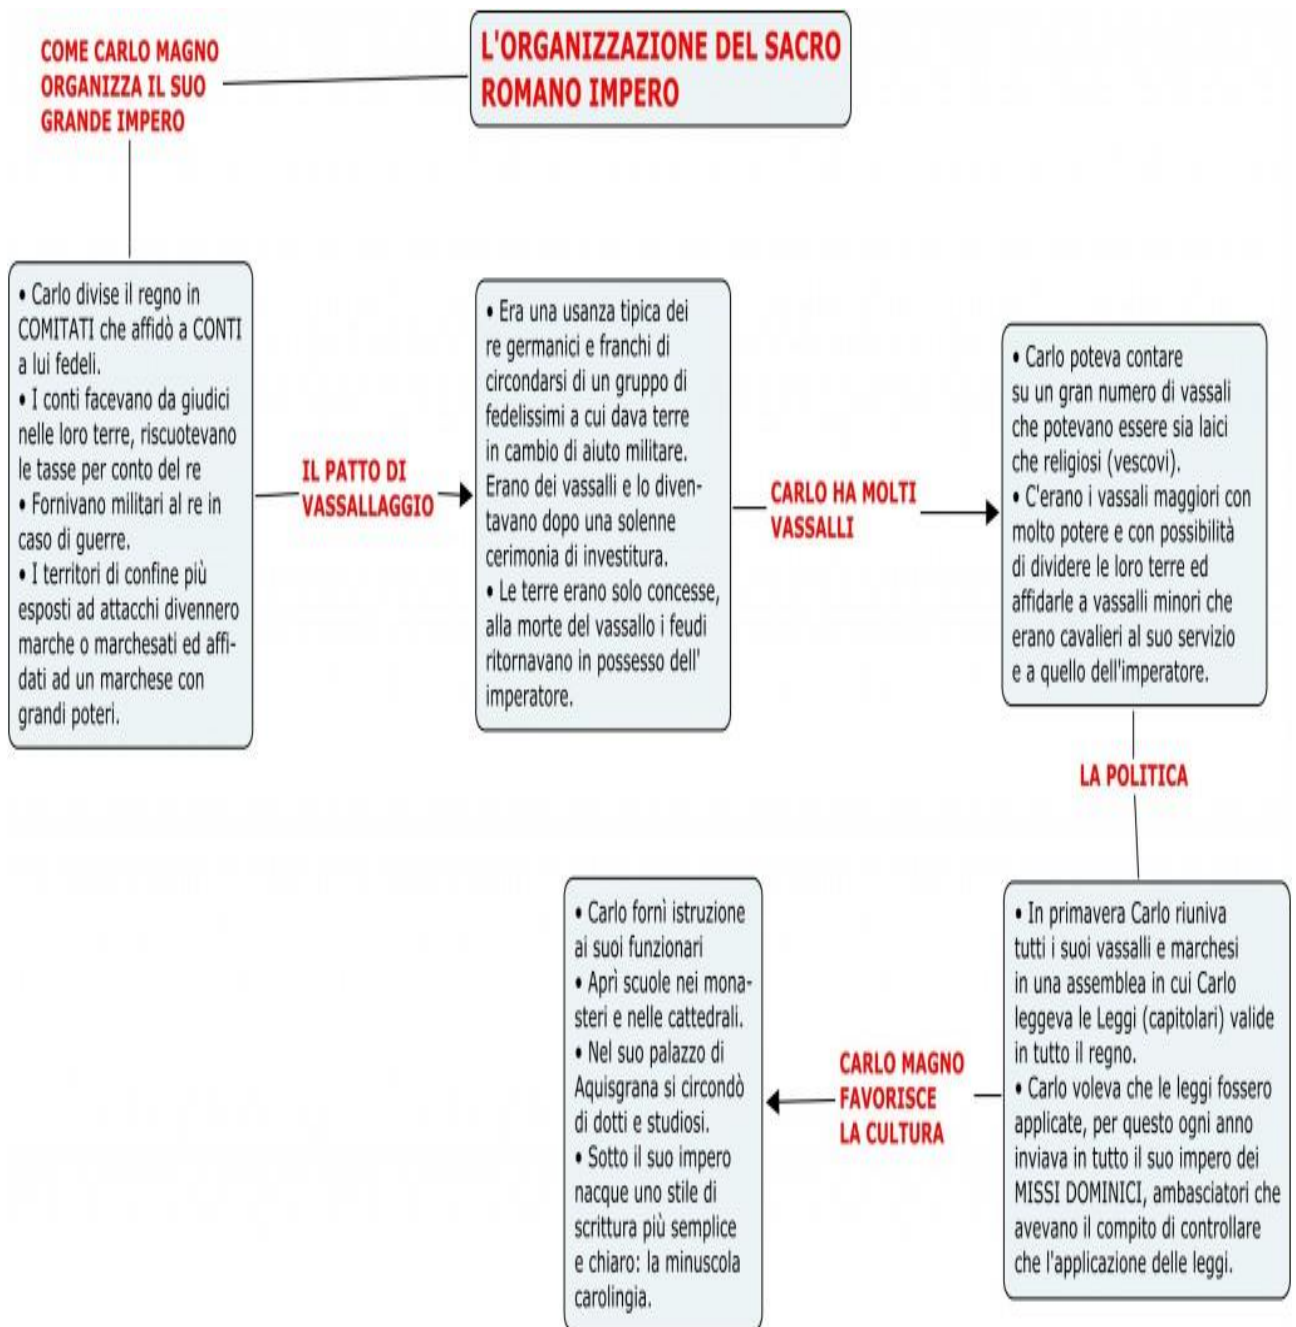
L'ORGANIZZAZIONE DEL SACRO ROMANO IMPERO

COME CARLO MAGNO ORGANIZZA IL SUO GRANDE IMPERO

• Carlo divise il regno in COMITATI che affidò a CONTI a lui fedeli.
• I conti facevano da giudici nelle loro terre, riscuotevano le tasse per conto del re
• Fornivano militari al re in caso di guerre.
• I territori di confine più esposti ad attacchi divennero marche o marchesati ed affidati ad un marchese con grandi poteri.

IL PATTO DI VASSALLAGGIO

• Era una usanza tipica dei re germanici e franchi di circondarsi di un gruppo di fedelissimi a cui dava terre in cambio di aiuto militare. Erano dei vassalli e lo diventavano dopo una solenne cerimonia di investitura.
• Le terre erano solo concesse, alla morte del vassallo i feudi ritornavano in possesso dell' imperatore.

CARLO HA MOLTI VASSALLI

• Carlo poteva contare su un gran numero di vassali che potevano essere sia laici che religiosi (vescovi).
• C'erano i vassali maggiori con molto potere e con possibilità di dividere le loro terre ed affidarle a vassali minori che erano cavalieri al suo servizio e a quello dell'imperatore.

LA POLITICA

• In primavera Carlo riuniva tutti i suoi vassalli e marchesi in una assemblea in cui Carlo leggeva le Leggi (capitolari) valide in tutto il regno.
• Carlo voleva che le leggi fossero applicate, per questo ogni anno inviava in tutto il suo impero dei MISSI DOMINICI, ambasciatori che avevano il compito di controllare che l'applicazione delle leggi.

CARLO MAGNO FAVORISCE LA CULTURA

• Carlo fornì istruzione ai suoi funzionari
• Aprì scuole nei monasteri e nelle cattedrali.
• Nel suo palazzo di Aquisgrana si circondò di dotti e studiosi.
• Sotto il suo impero nacque uno stile di scrittura più semplice e chiaro: la minuscola carolingia.